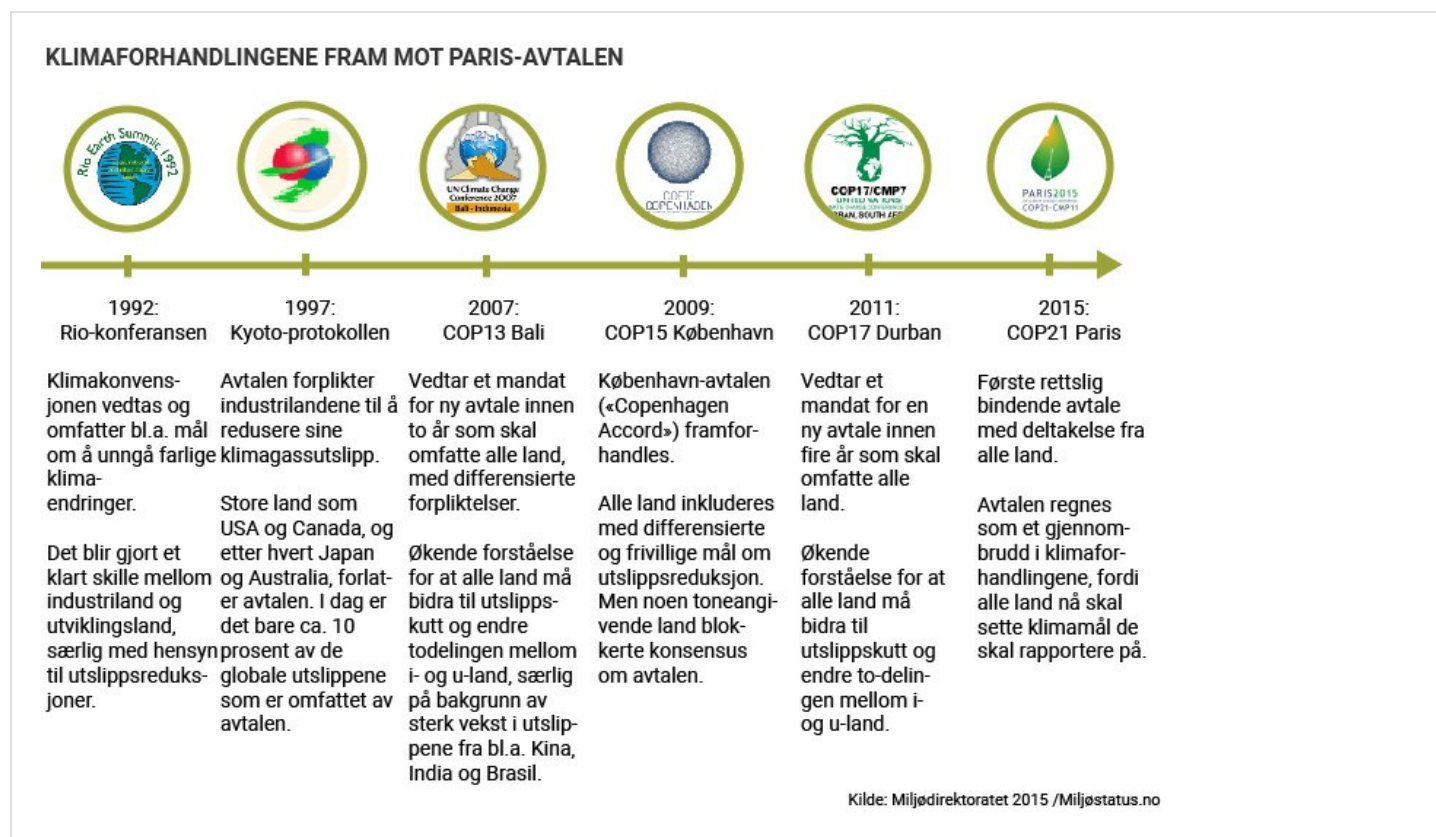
KLIMAFORHANDLINGENE FRAM MOT PARIS-AVTALEN

Rio Earth Summit 1992

UN Climate Change Conference 2007 Bali - Indonesia

COP15 COPENHAGEN

COP17/CMP7 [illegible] DURBAN, SOUTH AFR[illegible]

PARIS2015 COP21·CMP11

1992:
Rio-konferansen

Klimakonvensjonen vedtas og omfatter bl.a. mål om å unngå farlige klimaendringer.

Det blir gjort et klart skille mellom industriland og utviklingsland, særlig med hensyn til utslippsreduksjoner.

1997:
Kyoto-protokollen

Avtalen forplikter industrilandene til å redusere sine klimagassutslipp.

Store land som USA og Canada, og etter hvert Japan og Australia, forlater avtalen. I dag er det bare ca. 10 prosent av de globale utslippene som er omfattet av avtalen.

2007:
COP13 Bali

Vedtar et mandat for ny avtale innen to år som skal omfatte alle land, med differensierte forpliktelser.

Økende forståelse for at alle land må bidra til utslippskutt og endre todelingen mellom i- og u-land, særlig på bakgrunn av sterk vekst i utslippene fra bl.a. Kina, India og Brasil.

2009:
COP15 København

København-avtalen («Copenhagen Accord») framforhandles.

Alle land inkluderes med differensierte og frivillige mål om utslippsreduksjon. Men noen toneangivende land blokkerte konsensus om avtalen.

2011:
COP17 Durban

Vedtar et mandat for en ny avtale innen fire år som skal omfatte alle land.

Økende forståelse for at alle land må bidra til utslippskutt og endre to-delingen mellom i- og u-land.

2015:
COP21 Paris

Første rettslig bindende avtale med deltakelse fra alle land.

Avtalen regnes som et gjennombrudd i klimaforhandlingene, fordi alle land nå skal sette klimamål de skal rapportere på.

Kilde: Miljødirektoratet 2015 /Miljøstatus.no